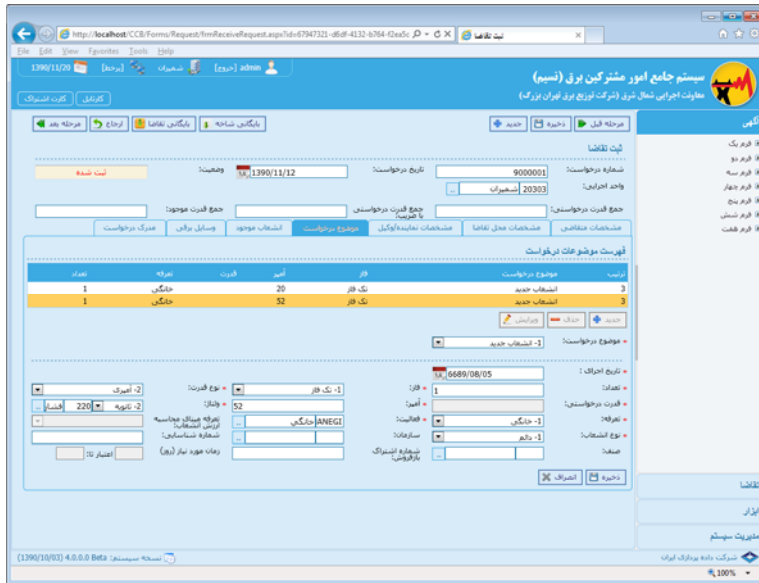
http://localhost/CCB/Forms/Request/frmReceiveRequest.aspx?id=67947321-d6df-4132-b764-f2ea5c
ثبت تقاضا
File Edit View Favorites Tools Help
1390/11/20 [برخط] شمیران admin [خروج]
سیستم جامع امور مشترکین برق (نسیم)
معاونت اجرایی شمال شرق (شرکت توزیع برق تهران بزرگ)
کارتابل | کارت اشتراک
مرحله قبل | ذخیره | جدید | بایگانی شاخه | بایگانی تقاضا | ارجاع | مرحله بعد
ثبت تقاضا
شماره درخواست: 9000001 تاریخ درخواست: 1390/11/12 وضعیت: ثبت شده
واحد اجرایی: 20303 شمیران
جمع قدرت درخواستی: جمع قدرت درخواستی با ضریب: جمع قدرت موجود:
مشخصات متقاضی | مشخصات محل تقاضا | مشخصات نماینده/وکیل | موضوع درخواست | انشعاب موجود | وسایل برقی | مدرک درخواست
فهرست موضوعات درخواست
| ترتیب | موضوع درخواست | فاز | آمپر | قدرت | تعرفه | تعداد |
|---|---|---|---|---|---|---|
| 3 | انشعاب جدید | تک فاز | 20 | | خانگی | 1 |
| 3 | انشعاب جدید | تک فاز | 52 | | خانگی | 1 |
جدید | حذف | ویرایش
موضوع درخواست: 1- انشعاب جدید
تاریخ اجرای: 6689/08/05
تعداد: 1 فاز: 1- تک فاز نوع قدرت: 2- آمپری
قدرت درخواستی: آمپر: 52 ولتاژ: 2- ثانویه 220 فشار
تعرفه: 1- خانگی فعالیت: ANEGI خانگی تعرفه مبنای محاسبه ارزش انشعاب:
نوع انشعاب: 1- دائم سازمان: شماره شناسایی:
صنف: شماره اشتراک بازفروش: زمان مورد نیاز (روز) اعتبار تا:
ذخیره | انصراف
گزینه
فرم یک
فرم دو
فرم سه
فرم چهار
فرم پنج
فرم شش
فرم هفت
تقاضا
ابزار
مدیریت سیستم
شرکت داده پردازان ایران
نسخه سیستم: 4.0.0.0 Beta (1390/10/03)
100%